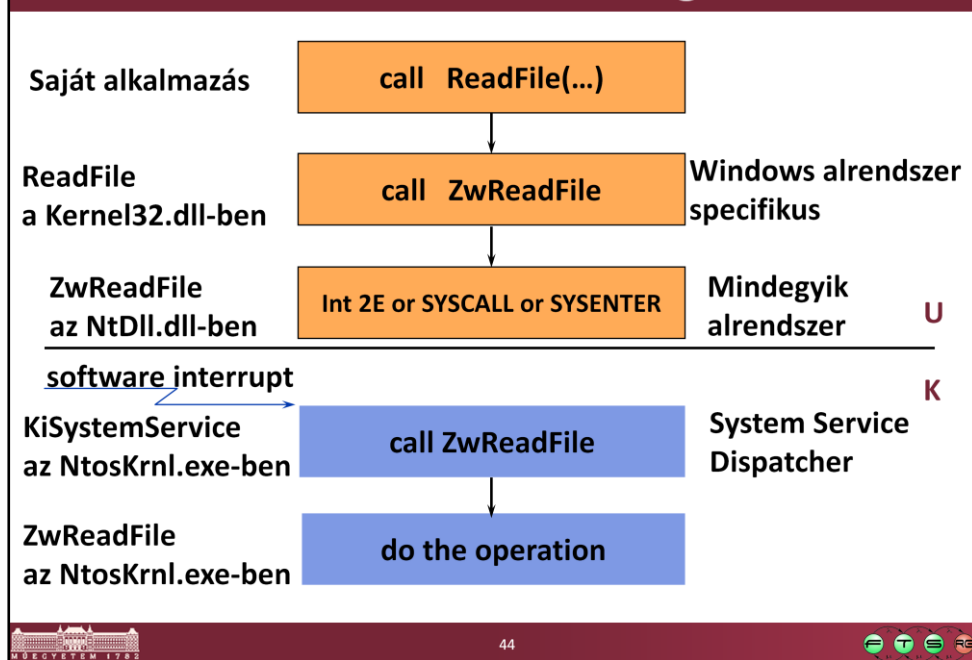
Saját alkalmazás

call ReadFile(…)

ReadFile
a Kernel32.dll-ben

call ZwReadFile

Windows alrendszer specifikus

ZwReadFile
az NtDll.dll-ben

Int 2E or SYSCALL or SYSENTER

Mindegyik alrendszer

U

software interrupt

K

KiSystemService
az NtosKrnl.exe-ben

call ZwReadFile

System Service Dispatcher

ZwReadFile
az NtosKrnl.exe-ben

do the operation

MŰEGYETEM 1782

44